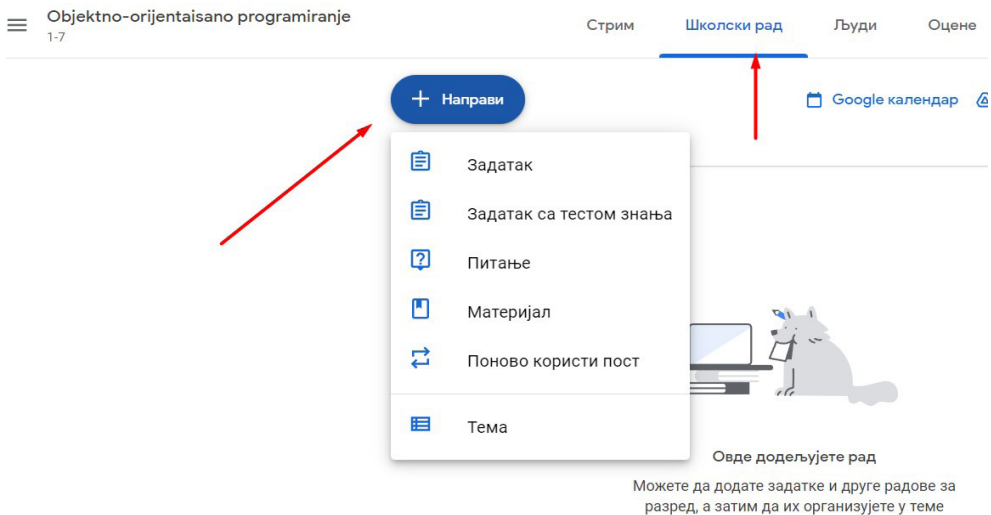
Objektno-orijentaisano programiranje
1-7

Стрим
Школски рад
Људи
Оцене

Направи

Google календар

Задатак
Задатак са тестом знања
Питање
Материјал
Поново користи пост
Тема

Овде додељујете рад

Можете да додате задатке и друге радове за разред, а затим да их организујете у теме